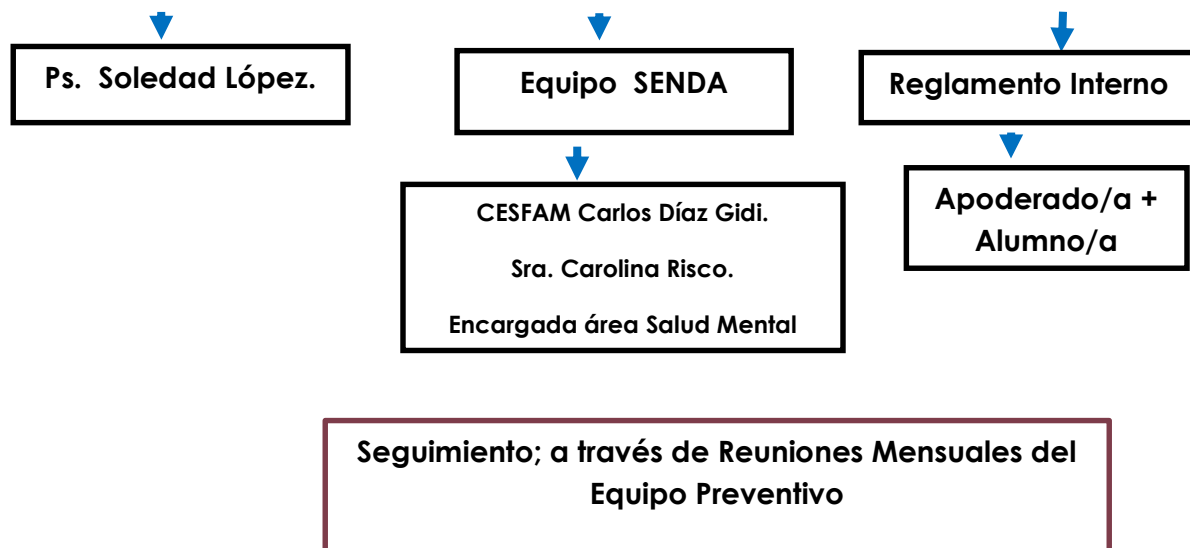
Ps. Soledad López.

Equipo SENDA

Reglamento Interno

CESFAM Carlos Díaz Gidi.

Sra. Carolina Risco.

Encargada área Salud Mental

Apoderado/a + Alumno/a

Seguimiento; a través de Reuniones Mensuales del Equipo Preventivo